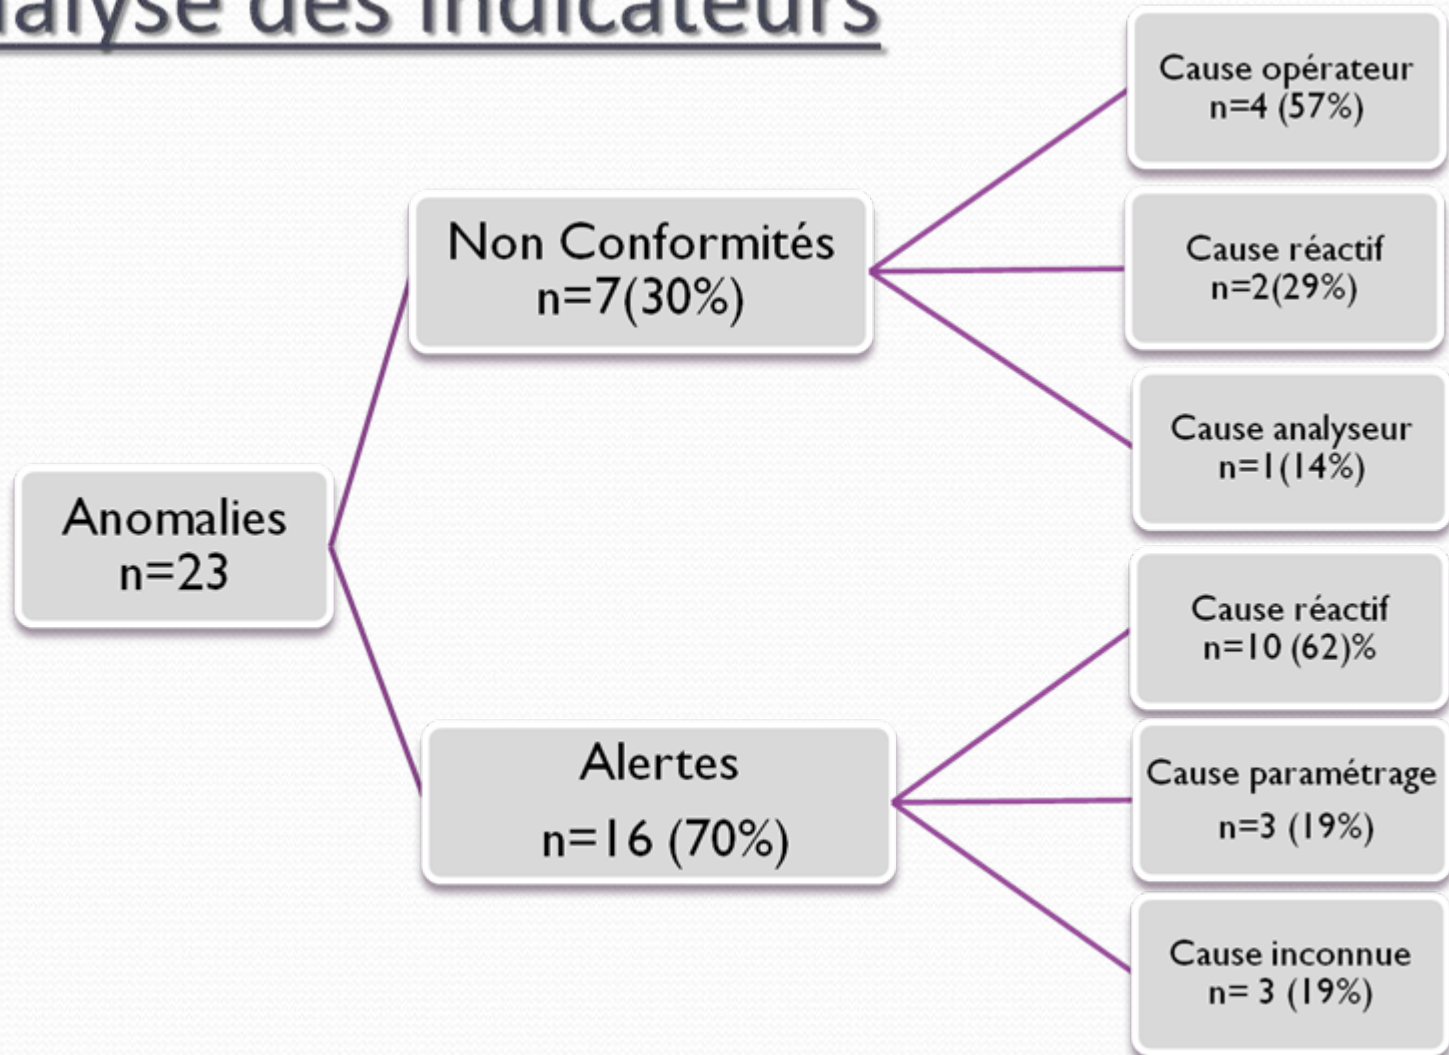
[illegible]alyse des indicateurs

Anomalies
n=23

Non Conformités
n=7(30%)

Cause opérateur
n=4 (57%)

Cause réactif
n=2(29%)

Cause analyseur
n=1(14%)

Alertes
n=16 (70%)

Cause réactif
n=10 (62)%

Cause paramétrage
n=3 (19%)

Cause inconnue
n= 3 (19%)